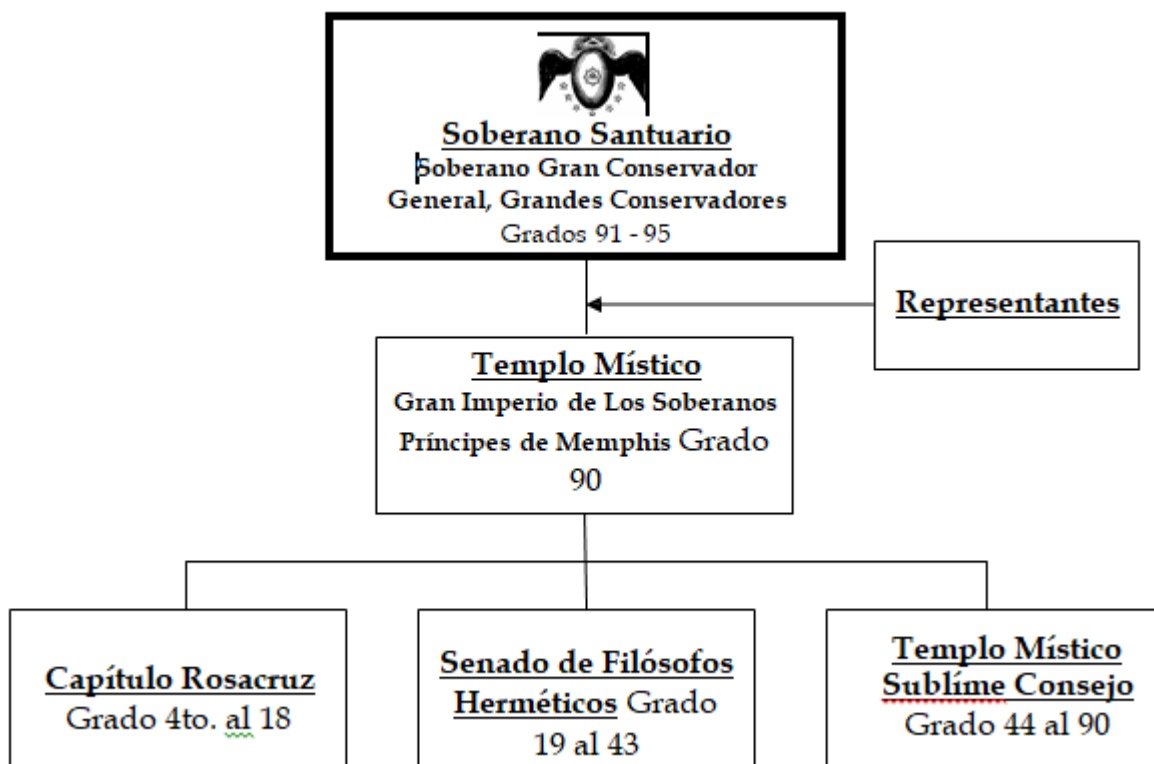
Soberano Santuario
Soberano Gran Conservador General, Grandes Conservadores
Grados 91 - 95

Representantes

Templo Místico
Gran Imperio de Los Soberanos Príncipes de Memphis Grado 90

Capítulo Rosacruz
Grado 4to. al 18

Senado de Filósofos Herméticos Grado 19 al 43

Templo Místico Sublíme Consejo
Grado 44 al 90